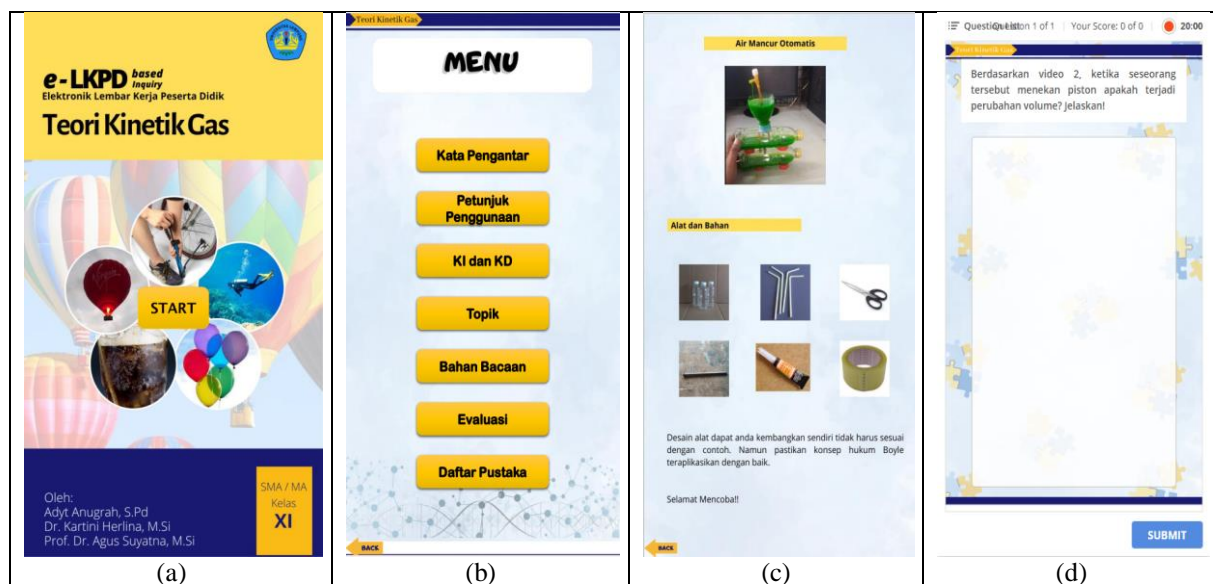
e-LKPD based inquiry
Elektronik Lembar Kerja Peserta Didik
Teori Kinetik Gas

START

Oleh:
Adyt Anugrah, S.Pd
Dr. Kartini Herlina, M.Si
Prof. Dr. Agus Suyatna, M.Si

SMA / MA
Kelas
XI

Teori Kinetik Gas

MENU

Kata Pengantar

Petunjuk Penggunaan

KI dan KD

Topik

Bahan Bacaan

Evaluasi

Daftar Pustaka

BACK

Air Mancur Otomatis

Alat dan Bahan

Desain alat dapat anda kembangkan sendiri tidak harus sesuai dengan contoh. Namun pastikan konsep hukum Boyle teraplikasikan dengan baik.

Selamat Mencoba!!

BACK

Question List  Question 1 of 1 | Your Score: 0 of 0 | 20:00

Teori Kinetik Gas

Berdasarkan video 2, ketika seseorang tersebut menekan piston apakah terjadi perubahan volume? Jelaskan!

SUBMIT

(a) | (b) | (c) | (d)